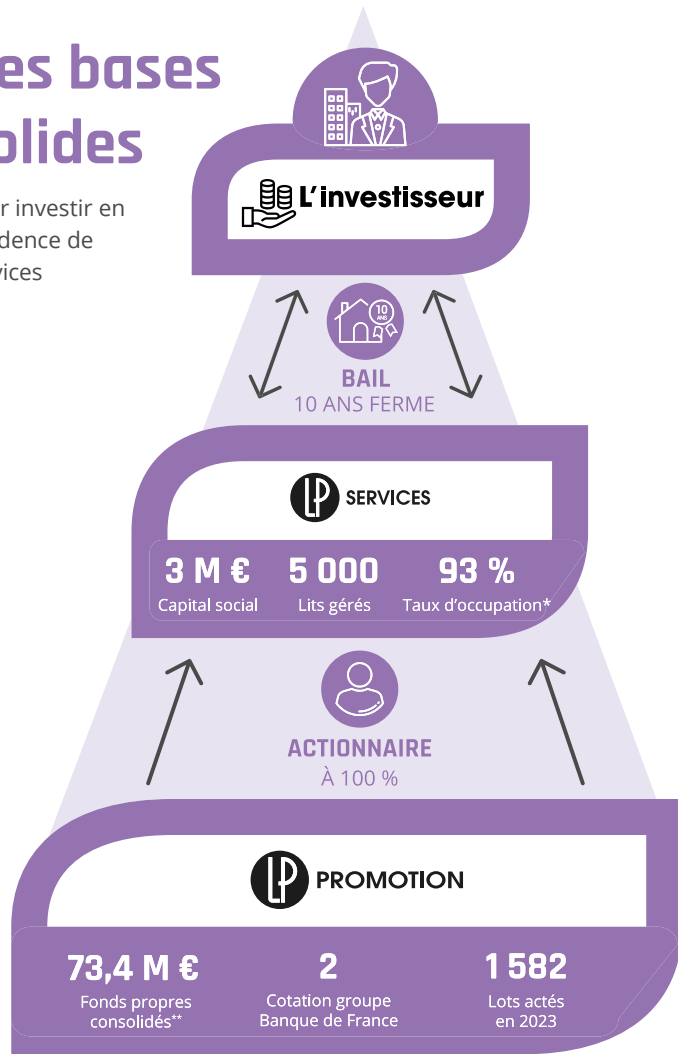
es bases
olides

r investir en
dence de
vices

L'investisseur

10 ANS

BAIL
10 ANS FERME

LP SERVICES

3 M € Capital social
5 000 Lits gérés
93 % Taux d'occupation*

ACTIONNAIRE
À 100 %

LP PROMOTION

73,4 M € Fonds propres consolidés**
2 Cotation groupe Banque de France
1 582 Lots actés en 2023